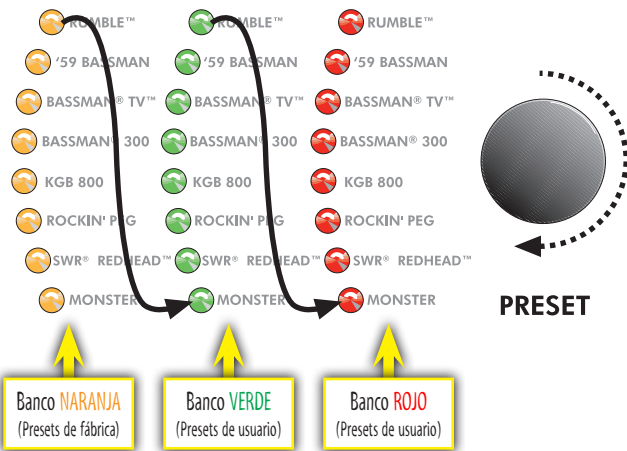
RUMBLE™
'59 BASSMAN
BASSMAN® TV™
BASSMAN® 300
KGB 800
ROCKIN' PEG
SWR® REDHEAD™
MONSTER

RUMBLE™
'59 BASSMAN
BASSMAN® TV™
BASSMAN® 300
KGB 800
ROCKIN' PEG
SWR® REDHEAD™
MONSTER

RUMBLE™
'59 BASSMAN
BASSMAN® TV™
BASSMAN® 300
KGB 800
ROCKIN' PEG
SWR® REDHEAD™
MONSTER

PRESET

Banco NARANJA
(Presets de fábrica)

Banco VERDE
(Presets de usuario)

Banco ROJO
(Presets de usuario)